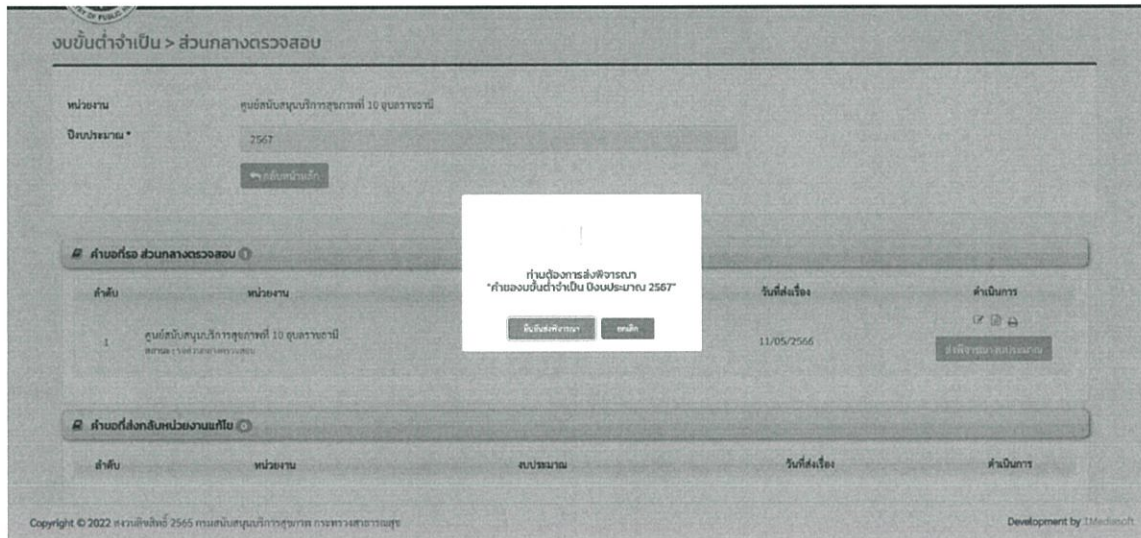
งบขั้นต่ำจำเป็น > ส่วนกลางตรวจสอบ

หน่วยงาน ศูนย์สนับสนุนบริการสุขภาพที่ 10 อุบลราชธานี

ปีงบประมาณ * 2567

กลับหน้าหลัก

คำขอที่รอ ส่วนกลางตรวจสอบ

| ลำดับ | หน่วยงาน | วันที่ส่งเรื่อง | ดำเนินการ |
|---|---|---|---|
| 1 | ศูนย์สนับสนุนบริการสุขภาพที่ 10 อุบลราชธานี สถานะ : รอส่วนกลางตรวจสอบ | 11/05/2566 | ส่งพิจารณางบประมาณ |

ท่านต้องการส่งพิจารณา "คำของบขั้นต่ำจำเป็น ปีงบประมาณ 2567"

ยืนยันส่งพิจารณา ยกเลิก

คำขอที่ส่งกลับหน่วยงานแก้ไข

| ลำดับ | หน่วยงาน | งบประมาณ | วันที่ส่งเรื่อง | ดำเนินการ |
|---|---|---|---|---|

Copyright © 2022 สงวนลิขสิทธิ์ 2565 กรมสนับสนุนบริการสุขภาพ กระทรวงสาธารณสุข

Development by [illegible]